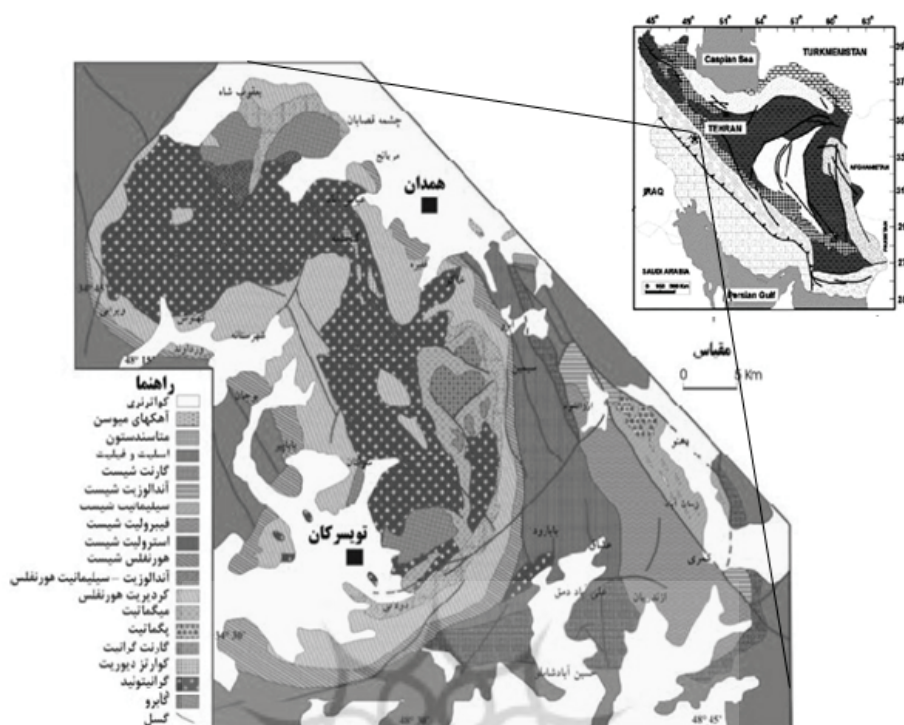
45° 48° 51° 54° 57° 60° 63°

Caspian Sea

TURKMENISTAN

TEHRAN

IRAQ

AFGHANISTAN

SAUDI ARABIA

Persian Gulf

همدان

تویسرکان

مقباس

0 5 Km

راهنما

کواترنری

آهکهای میوسن

متاسندستون

اسلیت و فیلیت

گارنت شیست

آندالوزیت شیست

سیلیمانیت شیست

فیبرولیت شیست

استرولیت شیست

هورنفلس شیست

آندالوزیت - سیلیمانیت هورنفلس

کردیریت هورنفلس

میگماتیت

پگماتیت

گارنت گرانیت

کوارتز دیوریت

گرانیتوئید

گابرو

گسل

چشمه قصابان

مرپانج

شهرستانه

بابارود

49° 15'

49° 45'

34° 30'